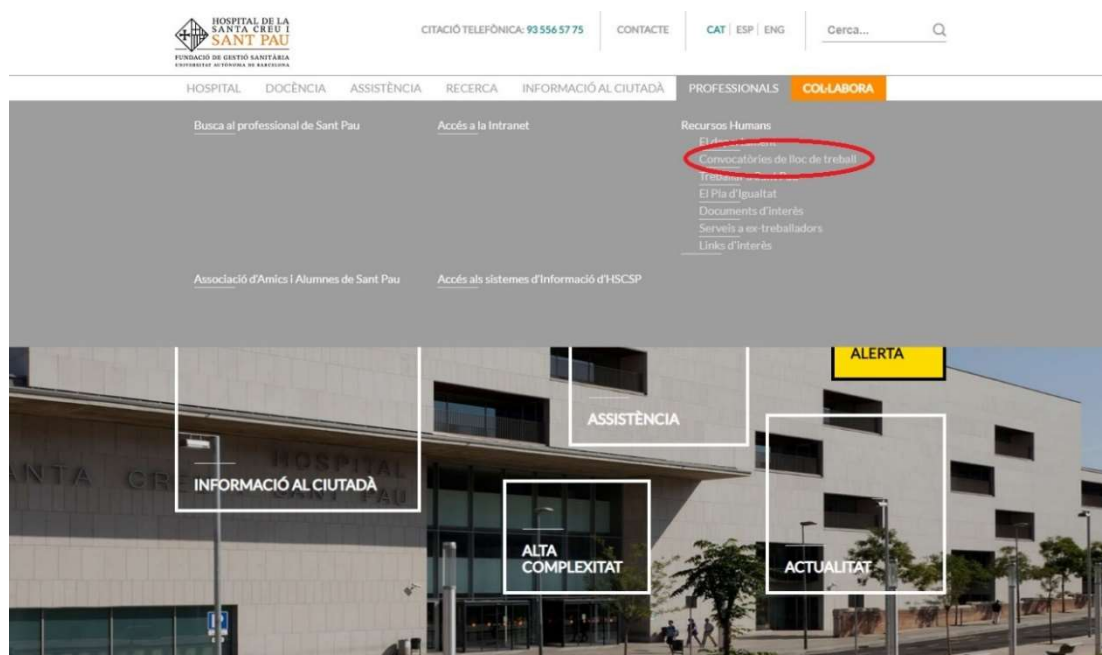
HOSPITAL DE LA SANTA CREU I SANT PAU
FUNDACIÓ DE GESTIÓ SANITÀRIA
UNIVERSITAT AUTÒNOMA DE BARCELONA

CITACIÓ TELEFÒNICA: 93 556 57 75 | CONTACTE | CAT | ESP | ENG | Cerca...

HOSPITAL | DOCÈNCIA | ASSISTÈNCIA | RECERCA | INFORMACIÓ AL CIUTADÀ | PROFESSIONALS | COL·LABORA

Busca al professional de Sant Pau

Accés a la Intranet

Recursos Humans
El departament
Convocatòries de lloc de treball
Treballar a Sant Pau
El Pla d'Igualtat
Documents d'interès
Serveis a ex-treballadors
Links d'interès

Associació d'Amics i Alumnes de Sant Pau

Accés als sistemes d'Informació d'HSCSP

ALERTA

ASSISTÈNCIA

HOSPITAL
SANTA CREU I SANT PAU

INFORMACIÓ AL CIUTADÀ

ALTA COMPLEXITAT

ACTUALITAT